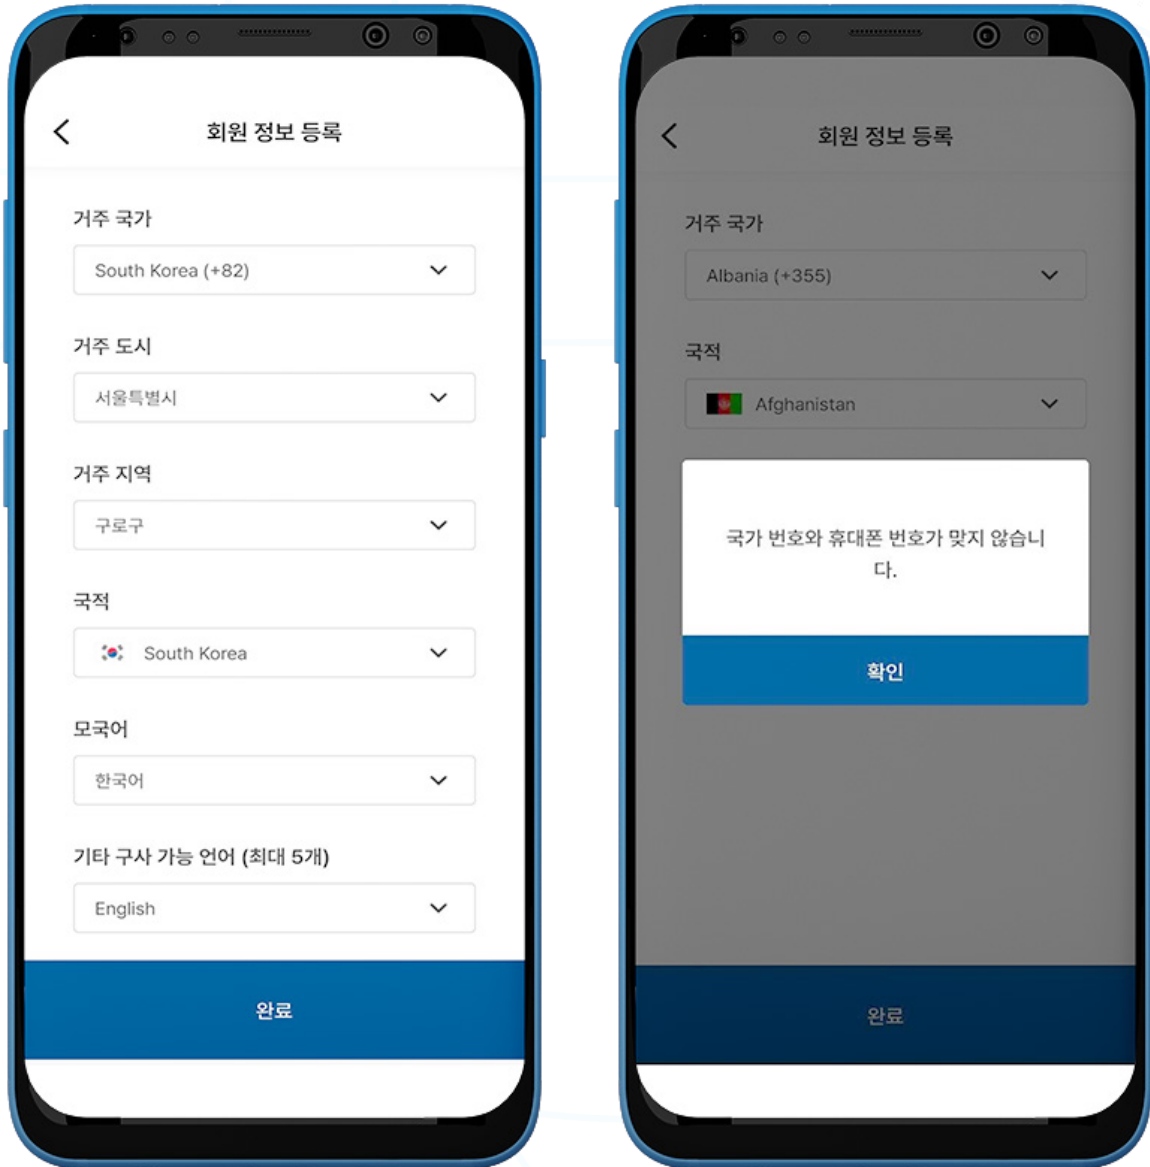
회원 정보 등록

거주 국가

South Korea (+82)

거주 도시

서울특별시

거주 지역

구로구

국적

South Korea

모국어

한국어

기타 구사 가능 언어 (최대 5개)

English

완료

회원 정보 등록

거주 국가

Albania (+355)

국적

Afghanistan

국가 번호와 휴대폰 번호가 맞지 않습니다.

확인

완료